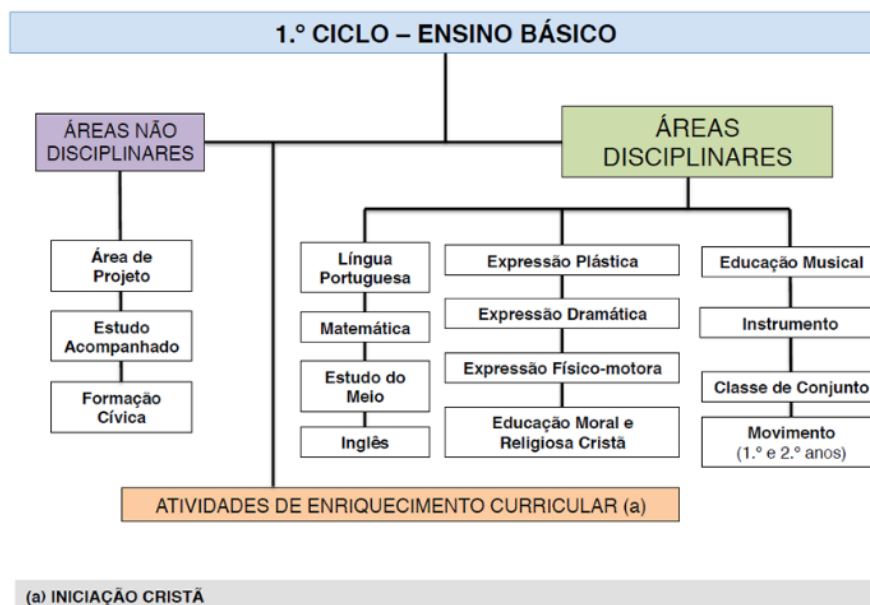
1.º CICLO – ENSINO BÁSICO

ÁREAS NÃO DISCIPLINARES

ÁREAS DISCIPLINARES

Área de Projeto

Estudo Acompanhado

Formação Cívica

Língua Portuguesa

Matemática

Estudo do Meio

Inglês

Expressão Plástica

Expressão Dramática

Expressão Físico-motora

Educação Moral e Religiosa Cristã

Educação Musical

Instrumento

Classe de Conjunto

Movimento (1.º e 2.º anos)

ATIVIDADES DE ENRIQUECIMENTO CURRICULAR (a)

(a) INICIAÇÃO CRISTÃ